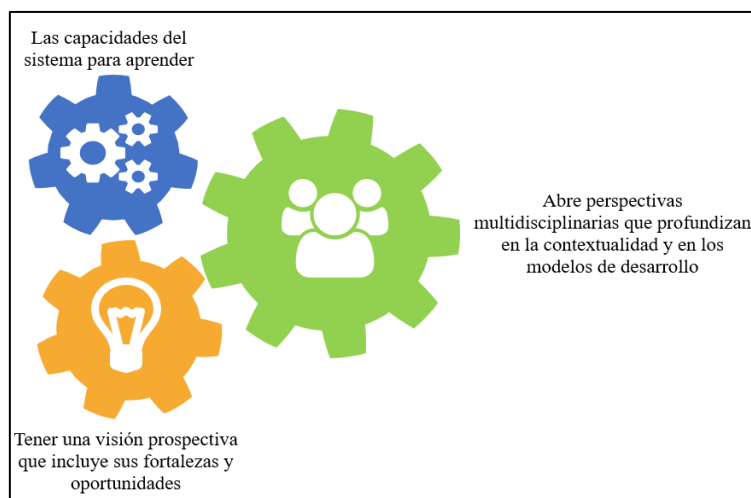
Las capacidades del sistema para aprender

Abre perspectivas multidisciplinarias que profundizan en la contextualidad y en los modelos de desarrollo

Tener una visión prospectiva que incluye sus fortalezas y oportunidades